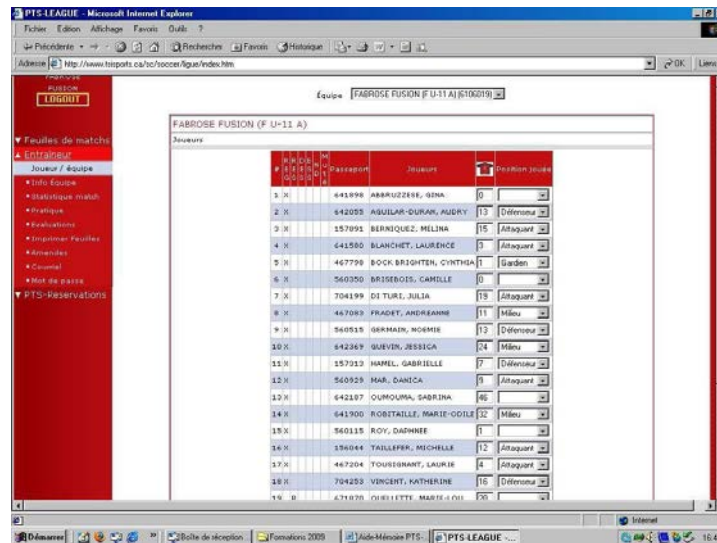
PTS-LEAGUE - Microsoft Internet Explorer

Fichier Edition Affichage Favoris Outils ?

Précédente Rechercher Favoris Historique

Adresse http://www.ptsports.ca/sc/soccer/ligue/index.htm

OK Liens

FUSION
LOGOUT

Équipe FABROSE FUSION (F U-11 A) [6106019]

▼ Feuilles de matchs
▲ Entraîneur
Joueur / équipe
• Info Équipe
• Statistique match
• Pratique
• Evaluations
• Imprimer Feuilles
• Amendes
• Courriel
• Mot de passe
▼ PTS-Réservations

FABROSE FUSION (F U-11 A)

Joueurs

| # | | Passeport | Joueurs | | Position joueur |
|---|---|---|---|---|---|
| 1 | X | 641898 | ABBRUZZESE, GINA | 0 | |
| 2 | X | 642055 | AGUILAR-DURAN, AUDRY | 13 | Défenseur |
| 3 | X | 157091 | BERNIQUEZ, MELINA | 15 | Attaquant |
| 4 | X | 641580 | BLANCHET, LAURENCE | 3 | Attaquant |
| 5 | X | 467798 | BOCK BRIGHTEN, CYNTHIA | 1 | Gardien |
| 6 | X | 560350 | BRISEBOIS, CAMILLE | 0 | |
| 7 | X | 704199 | DI TURI, JULIA | 19 | Attaquant |
| 8 | X | 467083 | FRADET, ANDREANNE | 11 | Milieu |
| 9 | X | 560515 | GERMAIN, NOEMIE | 13 | Défenseur |
| 10 | X | 642369 | GUEVIN, JESSICA | 24 | Milieu |
| 11 | X | 157013 | HAMEL, GABRIELLE | 7 | Défenseur |
| 12 | X | 560929 | MAR, DANICA | 9 | Attaquant |
| 13 | X | 642107 | OUMOUMA, SABRINA | 46 | |
| 14 | X | 641900 | ROBITAILLE, MARIE-ODILE | 32 | Milieu |
| 15 | X | 560115 | ROY, DAPHNEE | 0 | |
| 16 | X | 156044 | TAILLEFER, MICHELLE | 12 | Attaquant |
| 17 | X | 467204 | TOUSIGNANT, LAURIE | 4 | Attaquant |
| 18 | X | 704253 | VINCENT, KATHERINE | 16 | Défenseur |
| 19 | R | 671870 | OUELLETTE, MARIE-LOU | 20 | |

Internet

Démarrer | Boîte de réception | Formations 2009 | Aide-Mémoire PTS- | PTS-LEAGUE - ... | 16:4